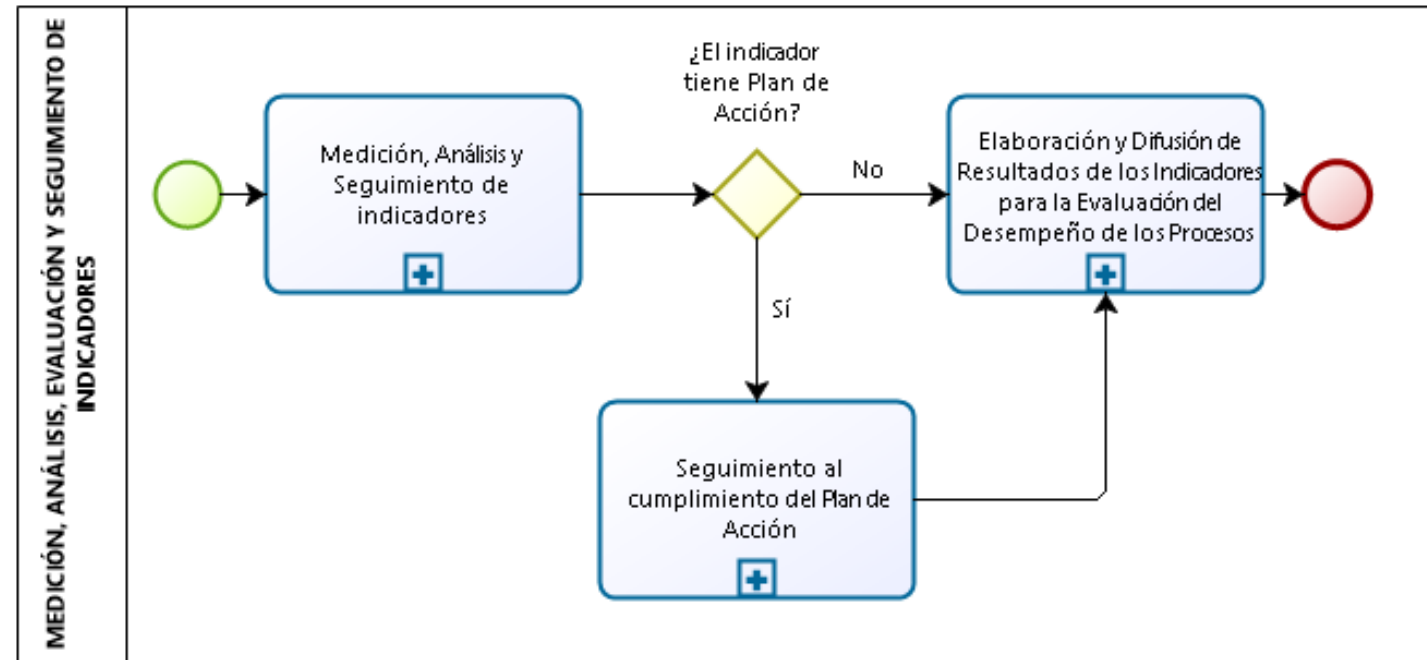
MEDICIÓN, ANÁLISIS, EVALUACIÓN Y SEGUIMIENTO DE INDICADORES

Medición, Análisis y Seguimiento de indicadores

¿El indicador tiene Plan de Acción?

No

Sí

Elaboración y Difusión de Resultados de los Indicadores para la Evaluación del Desempeño de los Procesos

Seguimiento al cumplimiento del Plan de Acción